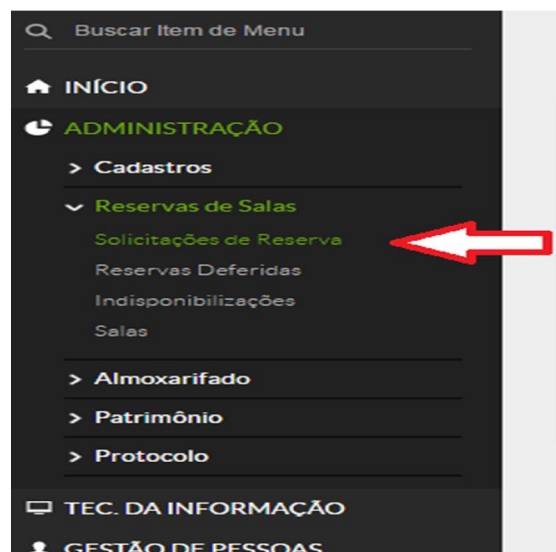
Buscar Item de Menu

INÍCIO

ADMINISTRAÇÃO

> Cadastros

Reservas de Salas

Solicitações de Reserva

Reservas Deferidas

Indisponibilizações

Salas

> Almoxarifado

> Patrimônio

> Protocolo

TEC. DA INFORMAÇÃO

GESTÃO DE PESSOAS